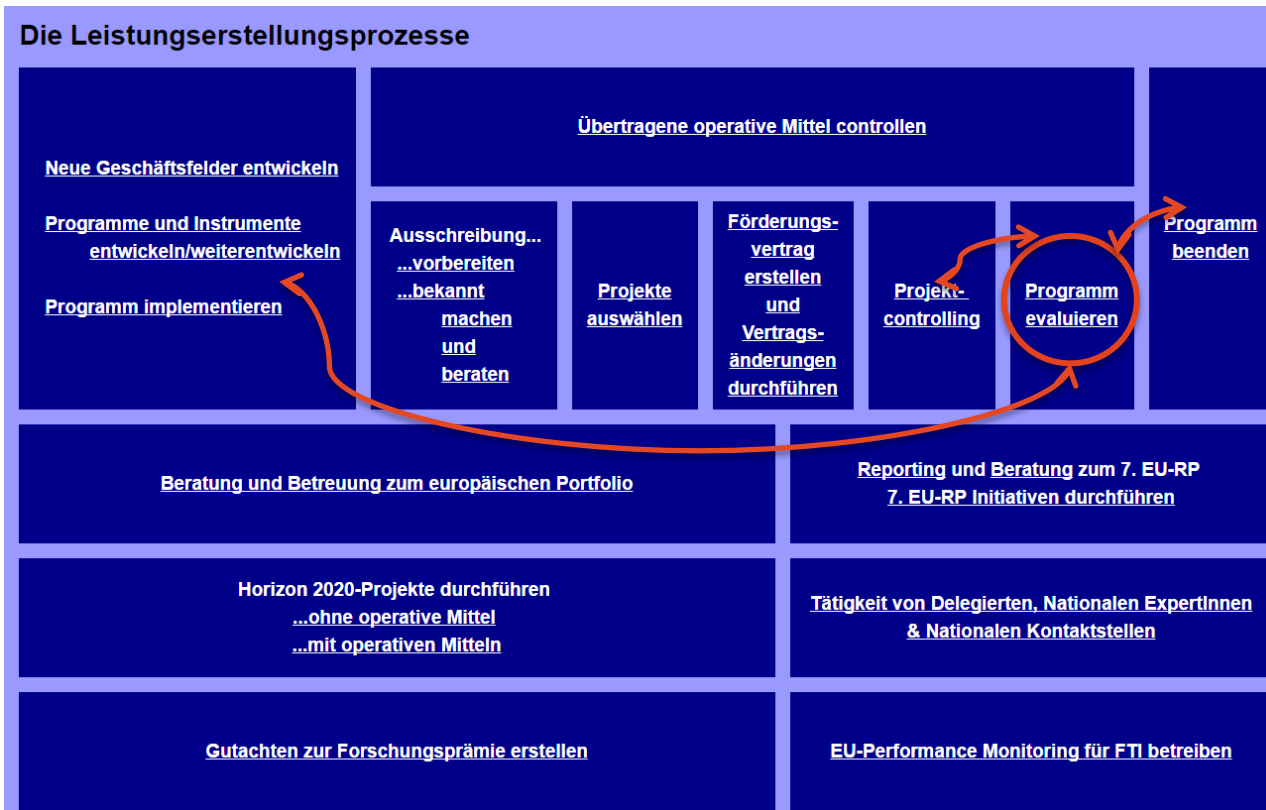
Die Leistungserstellungsprozesse

Neue Geschäftsfelder entwickeln

Programme und Instrumente entwickeln/weiterentwickeln

Programm implementieren

Übertragene operative Mittel controllen

Ausschreibung...
...vorbereiten
...bekannt machen und beraten

Projekte auswählen

Förderungsvertrag erstellen und Vertragsänderungen durchführen

Projektcontrolling

Programm evaluieren

Programm beenden

Beratung und Betreuung zum europäischen Portfolio

Reporting und Beratung zum 7. EU-RP
7. EU-RP Initiativen durchführen

Horizon 2020-Projekte durchführen
...ohne operative Mittel
...mit operativen Mitteln

Tätigkeit von Delegierten, Nationalen ExpertInnen & Nationalen Kontaktstellen

Gutachten zur Forschungsprämie erstellen

EU-Performance Monitoring für FTI betreiben